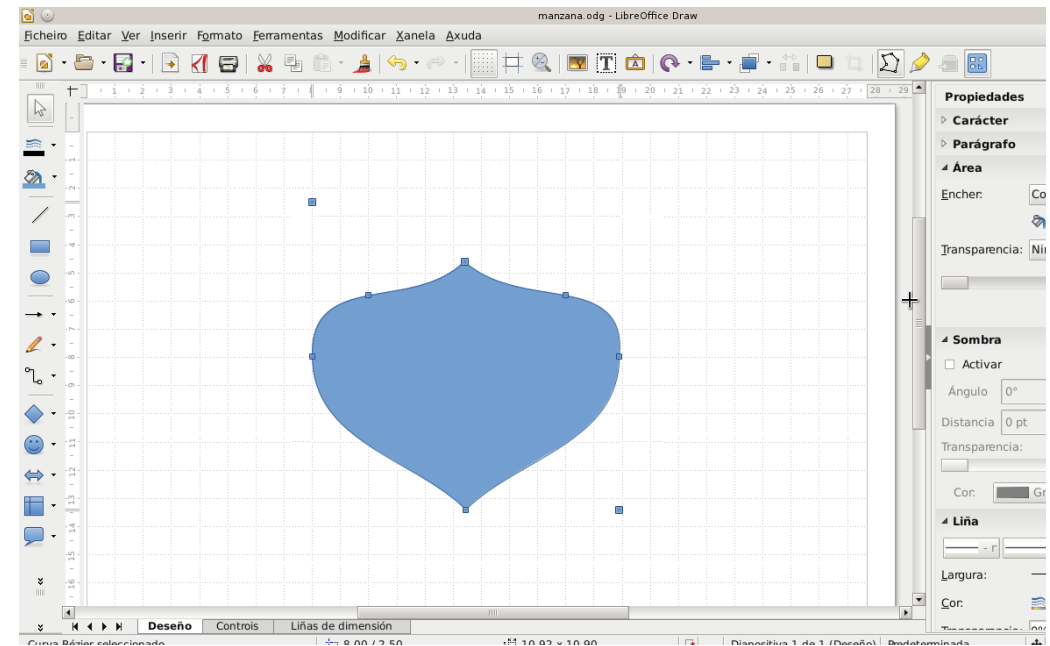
manzana.odg - LibreOffice Draw

Ficheiro Editar Ver Inserir Formato Ferramentas Modificar Xanela Axuda

Propiedades
Carácter
Parágrafo
Área
Encher: Co
Transparencia: Ni
Sombra
Activar
Ángulo 0°
Distancia 0 pt
Transparencia:
Cor: Gr
Liña
Largura:
Cor:

Deseño Controis Liñas de dimensión

Curva Bézier seleccionado 8,00 / 2,50 10,92 x 10,90 Diapositiva 1 de 1 (Deseño) Predeterminada